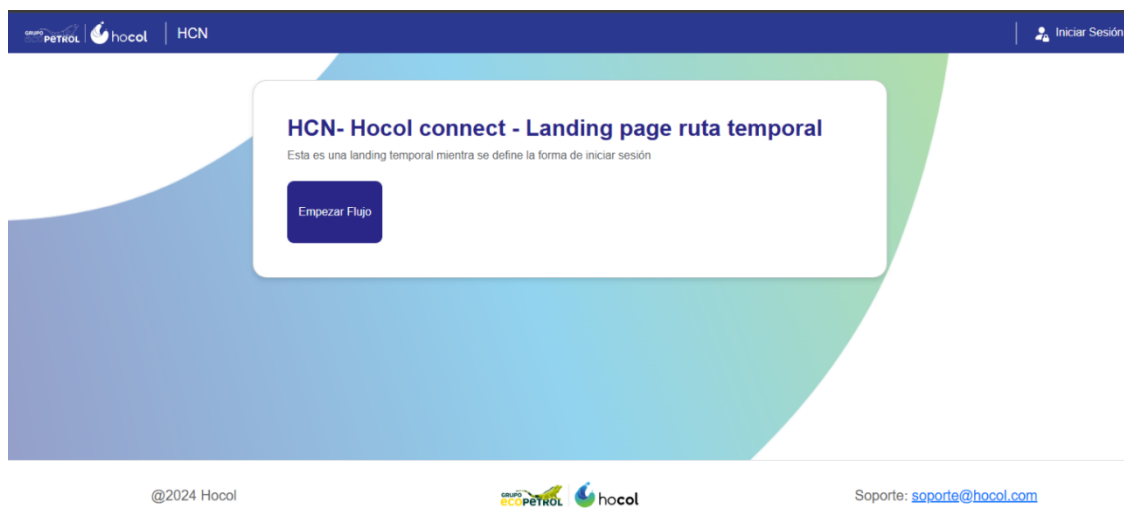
GRUPO ECOPETROL | hocol | HCN

Iniciar Sesión

HCN- Hocol connect - Landing page ruta temporal

Esta es una landing temporal mientra se define la forma de iniciar sesión

Empezar Flujo

@2024 Hocol

GRUPO ECOPETROL | hocol

Soporte: soporte@hocol.com